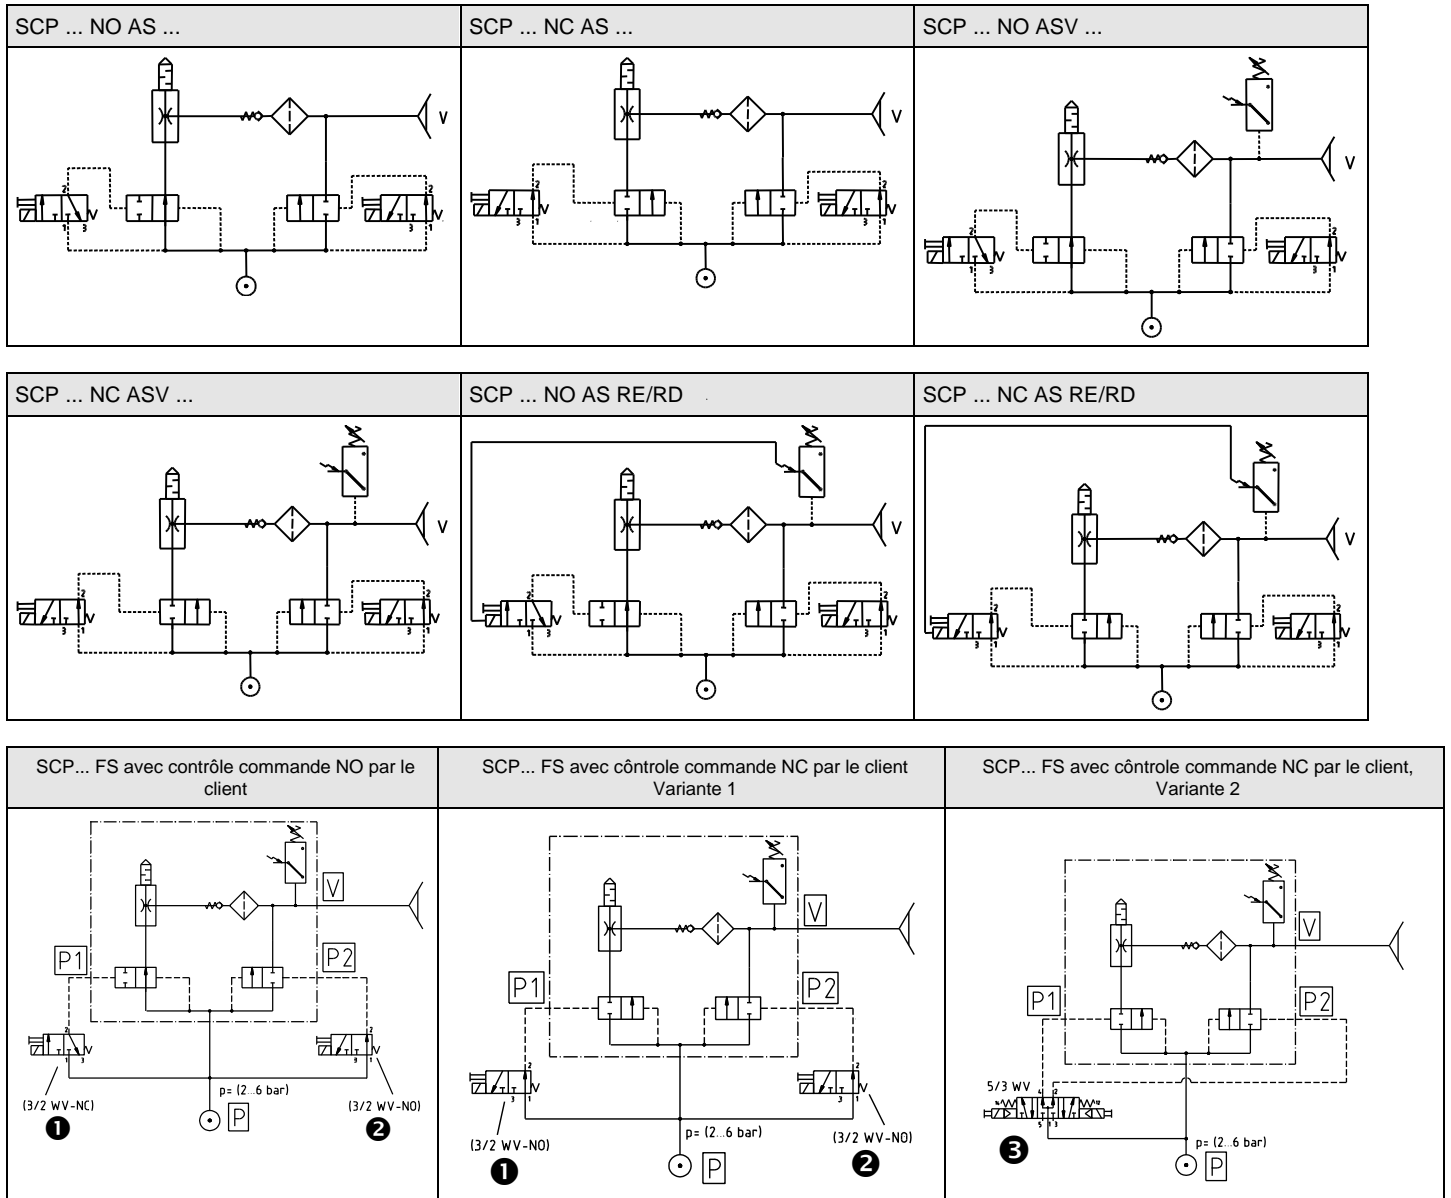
| SCP ... NO AS ... | SCP ... NC AS ... | SCP ... NO ASV ... |
|---|---|---|
| 2 1 3 V V 2 3 1 | 2 1 3 V V 2 3 1 | 2 1 3 V V 2 3 1 |

| SCP ... NC ASV ... | SCP ... NO AS RE/RD | SCP ... NC AS RE/RD |
|---|---|---|
| 2 1 3 V V 2 3 1 | 2 1 3 V V 2 3 1 | 2 1 3 V V 2 3 1 |

| SCP... FS avec contrôle commande NO par le client | SCP... FS avec côntrole commande NC par le client Variante 1 | SCP... FS avec côntrole commande NC par le client, Variante 2 |
|---|---|---|
| V P1 P2 p= (2...6 bar) (3/2 WV-NC) ❶ P (3/2 WV-NO) ❷ | V P1 P2 (3/2 WV-NO) ❶ p= (2...6 bar) P (3/2 WV-NO) ❷ | V P1 P2 5/3 WV ❸ p= (2...6 bar) P |